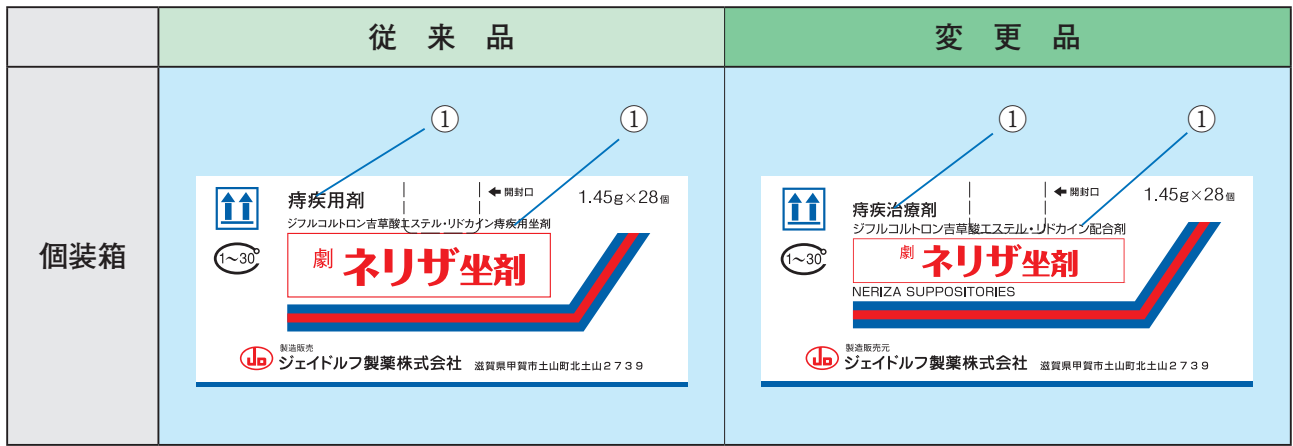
| | 従 来 品 | 変 更 品 |
|---|---|---|
| 個装箱 | ① ① 痔疾用剤 ←開封口 1.45g×28個 ジフルコルトロン吉草酸エステル・リドカイン痔疾用坐剤 1~30° 劇 ネリザ坐剤 製造販売 ジェイドルフ製薬株式会社 滋賀県甲賀市土山町北土山2739 | ① ① 痔疾治療剤 ←開封口 1.45g×28個 ジフルコルトロン吉草酸エステル・リドカイン配合剤 1~30° 劇 ネリザ坐剤 NERIZA SUPPOSITORIES 製造販売元 ジェイドルフ製薬株式会社 滋賀県甲賀市土山町北土山2739 |